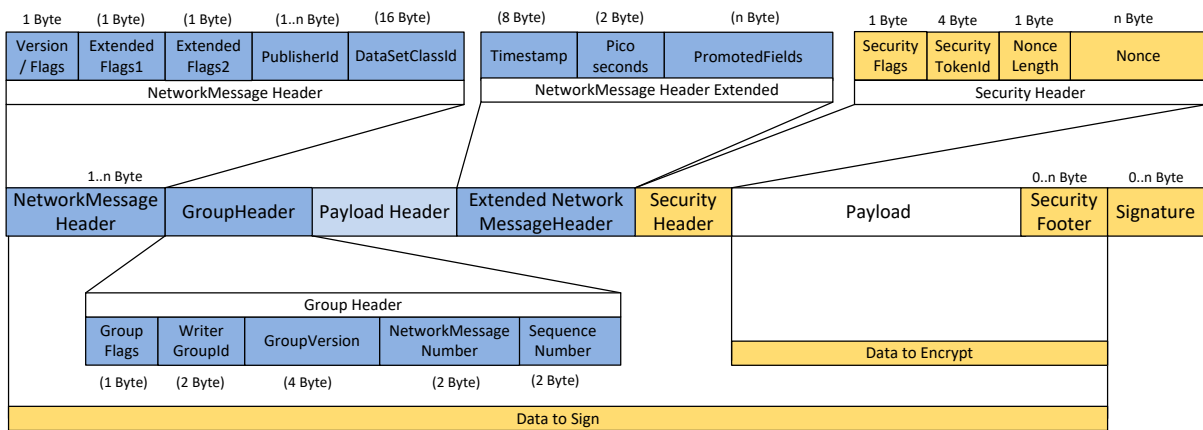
1 Byte
(1 Byte)
(1 Byte)
(1..n Byte)
(16 Byte)

| Version / Flags | Extended Flags1 | Extended Flags2 | PublisherId | DataSetClassId |
|---|---|---|---|---|

NetworkMessage Header

(8 Byte)
(2 Byte)
(n Byte)

| Timestamp | Pico seconds | PromotedFields |
|---|---|---|

NetworkMessage Header Extended

1 Byte
4 Byte
1 Byte
n Byte

| Security Flags | Security TokenId | Nonce Length | Nonce |
|---|---|---|---|

Security Header

1..n Byte
0..n Byte
0..n Byte

| NetworkMessage Header | GroupHeader | Payload Header | Extended Network MessageHeader | Security Header | Payload | Security Footer | Signature |
|---|---|---|---|---|---|---|---|

Group Header

| Group Flags | Writer GroupId | GroupVersion | NetworkMessage Number | Sequence Number |
|---|---|---|---|---|

(1 Byte)
(2 Byte)
(4 Byte)
(2 Byte)
(2 Byte)

Data to Encrypt

Data to Sign